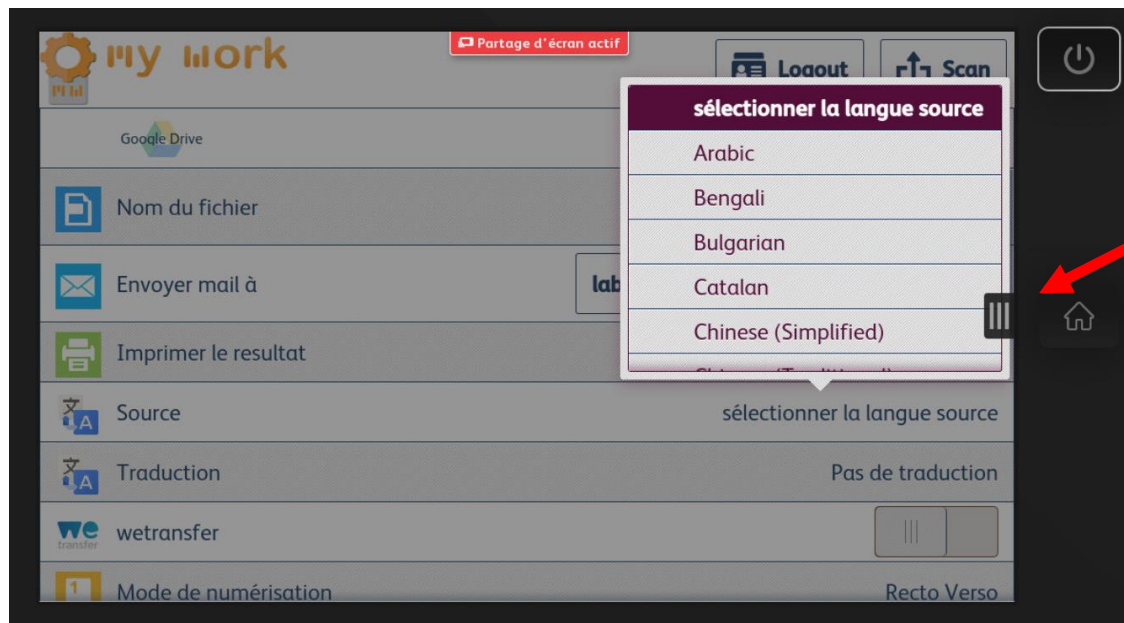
my work

Partage d'écran actif

Logout

Scan

Google Drive

Nom du fichier

Envoyer mail à

lab

Imprimer le resultat

Source

sélectionner la langue source

Traduction

Pas de traduction

wetransfer

Mode de numérisation

Recto Verso

sélectionner la langue source

Arabic

Bengali

Bulgarian

Catalan

Chinese (Simplified)

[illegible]